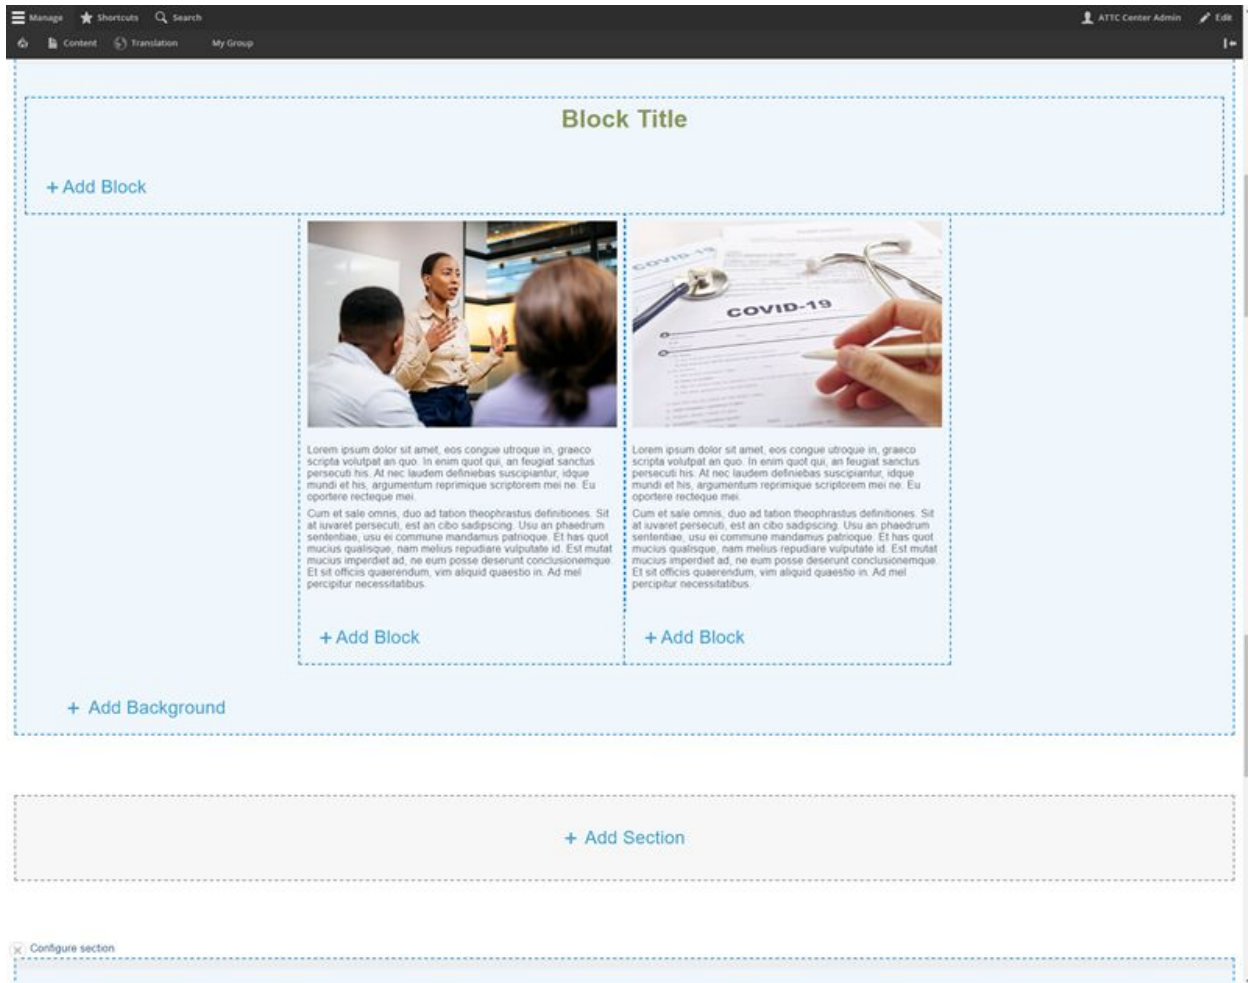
Manage Shortcuts Search ATTC Center Admin Edit

Content Translation My Group

Block Title

+ Add Block

COVID-19

Lorem ipsum dolor sit amet, eos congue utroque in, graeco scripta volutpat an quo. In enim quot qui, an feugiat sanctus persecuti his. At nec laudem definiebas suscipiantur, idque mundi et his, argumentum reprimique scriptorem mei ne. Eu oportere recteque mei.

Cum et sale omnis, duo ad tation theophrastus definitiones. Sit at iuvaret persecuti, est an cibo sadipscing. Usu an phaedrum sententiae, usu ei commune mandamus patrioque. Et has quot mucius qualisque, nam melius repudiare vulputate id. Est mutat mucius imperdiet ad, ne eum posse deserunt conclusionemque. Et sit officiis quaerendum, vim aliquid quaestio in. Ad mei percipitur necessitatibus.

+ Add Block

Lorem ipsum dolor sit amet, eos congue utroque in, graeco scripta volutpat an quo. In enim quot qui, an feugiat sanctus persecuti his. At nec laudem definiebas suscipiantur, idque mundi et his, argumentum reprimique scriptorem mei ne. Eu oportere recteque mei.

Cum et sale omnis, duo ad tation theophrastus definitiones. Sit at iuvaret persecuti, est an cibo sadipscing. Usu an phaedrum sententiae, usu ei commune mandamus patrioque. Et has quot mucius qualisque, nam melius repudiare vulputate id. Est mutat mucius imperdiet ad, ne eum posse deserunt conclusionemque. Et sit officiis quaerendum, vim aliquid quaestio in. Ad mei percipitur necessitatibus.

+ Add Block

+ Add Background

+ Add Section

Configure section